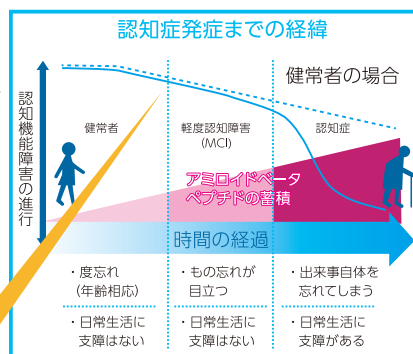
認知症発症までの経緯

健常者の場合

認知機能障害の進行

健常者

軽度認知障害
(MCI)

認知症

アミロイドベータ
ペプチドの蓄積

時間の経過

・度忘れ
(年齢相応)

・もの忘れが
目立つ

・出来事自体を
忘れてしまう

・日常生活に
支障はない

・日常生活に
支障はない

・日常生活に
支障がある